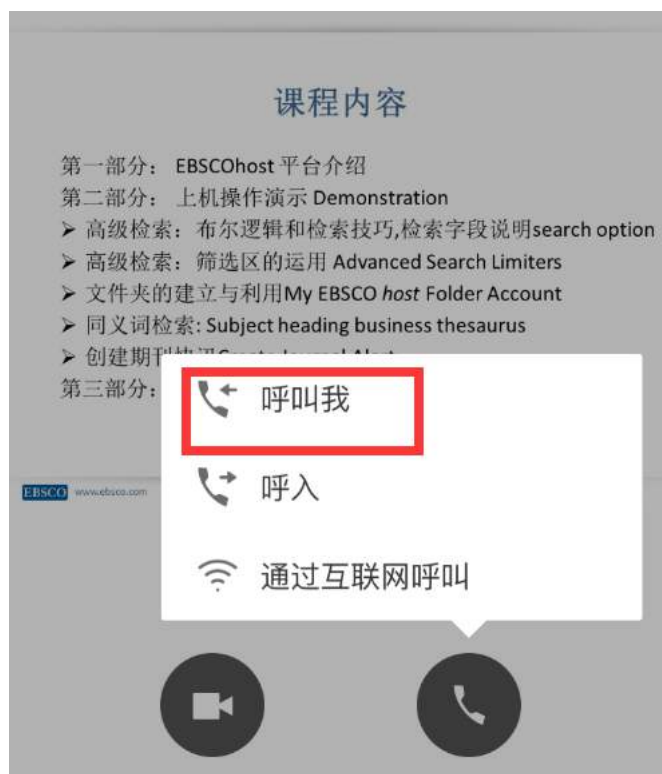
课程内容

第一部分：EBSCOhost 平台介绍
第二部分：上机操作演示 Demonstration
➢ 高级检索：布尔逻辑和检索技巧,检索字段说明search option
➢ 高级检索：筛选区的运用 Advanced Search Limiters
➢ 文件夹的建立与利用My EBSCO *host* Folder Account
➢ 同义词检索: Subject heading business thesaurus
➢ 创建期刊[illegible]
第三部分：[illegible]

EBSCO www.ebsco.com

呼叫我

呼入

通过互联网呼叫